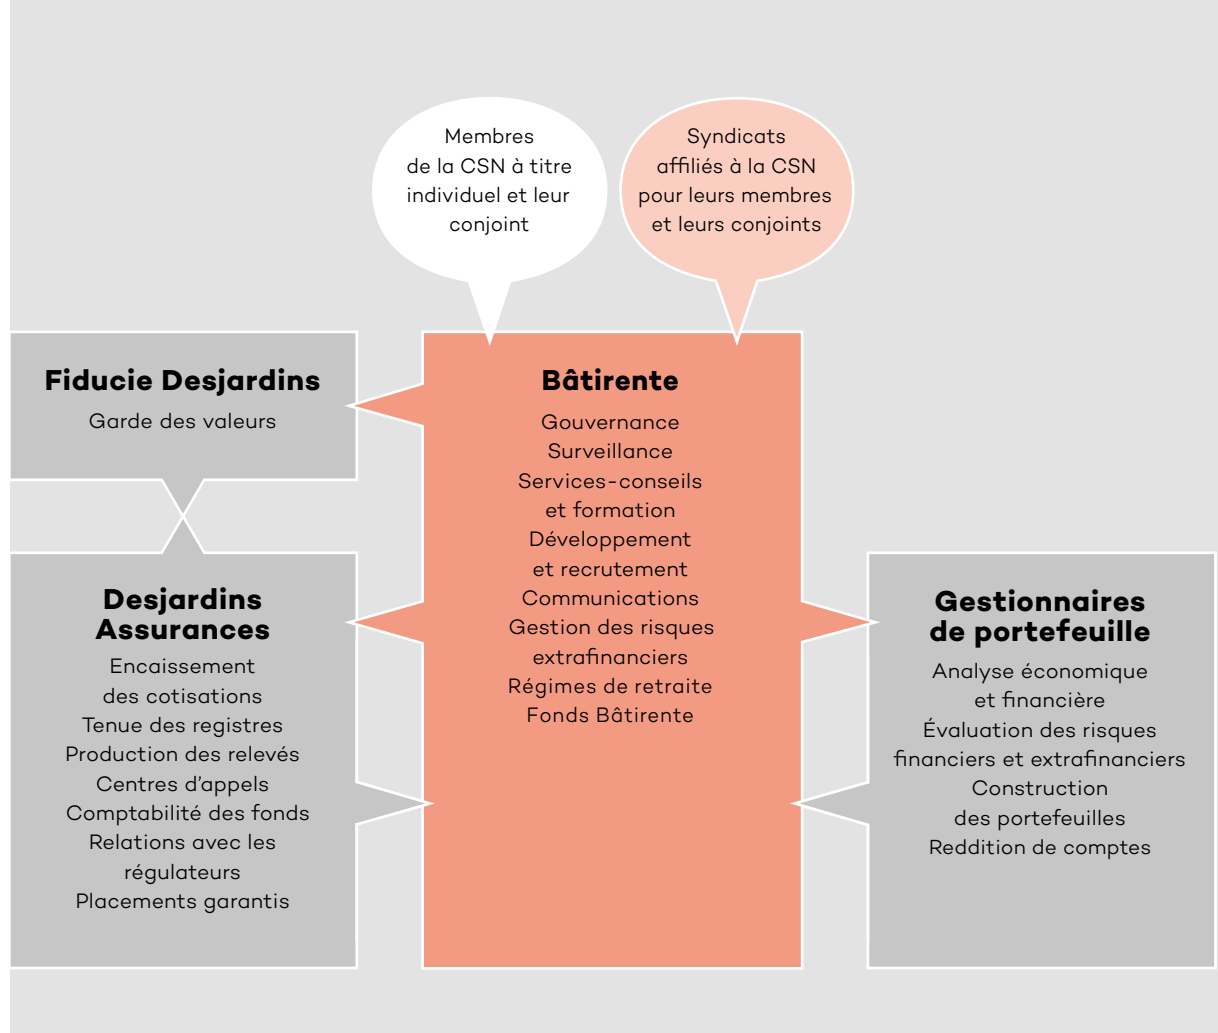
Membres de la CSN à titre individuel et leur conjoint

Syndicats affiliés à la CSN pour leurs membres et leurs conjoints

**Fiducie Desjardins**

Garde des valeurs

**Bâtirente**

Gouvernance
Surveillance
Services-conseils et formation
Développement et recrutement
Communications
Gestion des risques extrafinanciers
Régimes de retraite
Fonds Bâtirente

**Desjardins Assurances**

Encaissement des cotisations
Tenue des registres
Production des relevés
Centres d'appels
Comptabilité des fonds
Relations avec les régulateurs
Placements garantis

**Gestionnaires de portefeuille**

Analyse économique et financière
Évaluation des risques financiers et extrafinanciers
Construction des portefeuilles
Reddition de comptes